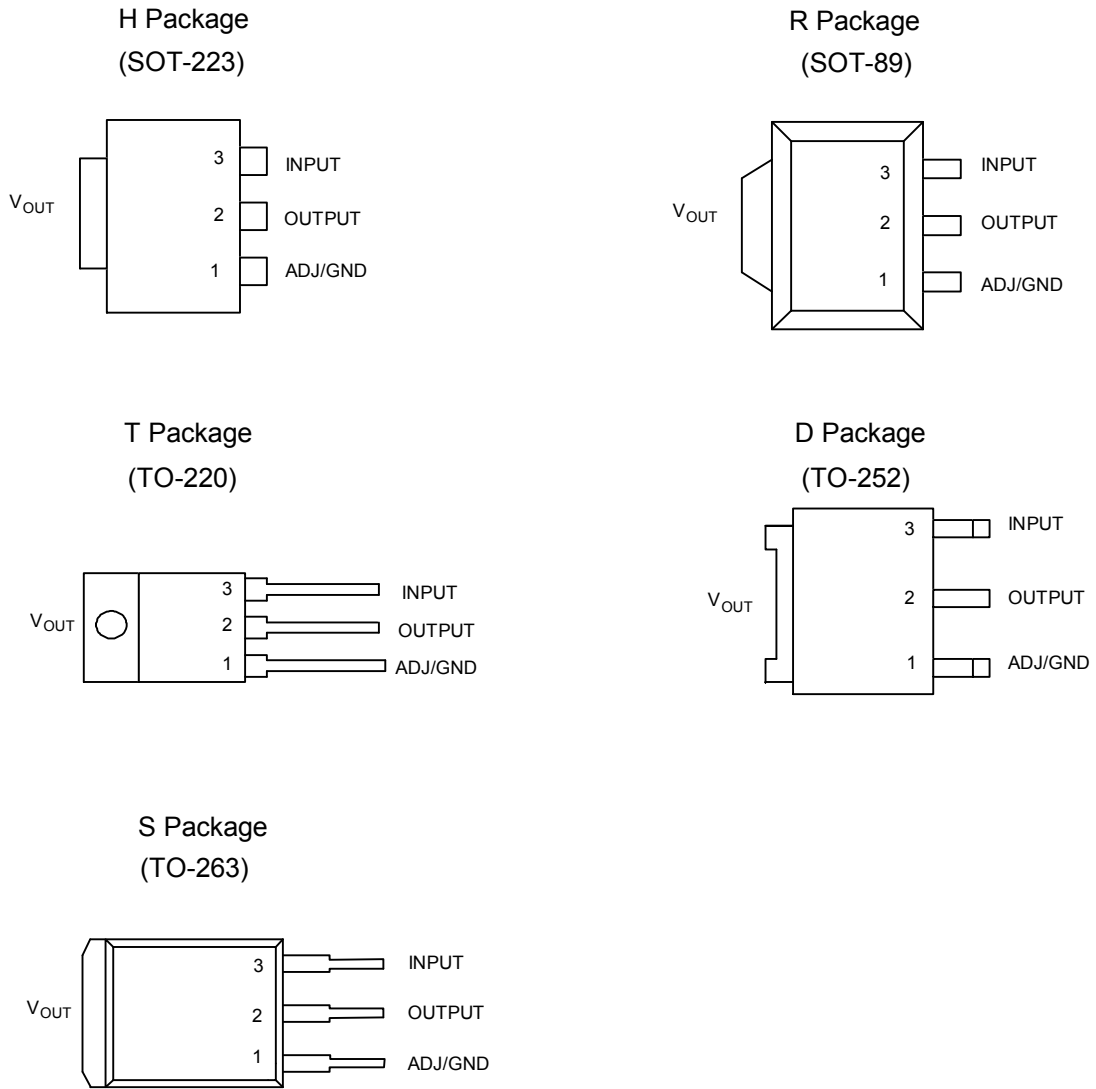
H Package
(SOT-223)

$V_{OUT}$
3 INPUT
2 OUTPUT
1 ADJ/GND

R Package
(SOT-89)

$V_{OUT}$
3 INPUT
2 OUTPUT
1 ADJ/GND

T Package
(TO-220)

$V_{OUT}$
3 INPUT
2 OUTPUT
1 ADJ/GND

D Package
(TO-252)

$V_{OUT}$
3 INPUT
2 OUTPUT
1 ADJ/GND

S Package
(TO-263)

$V_{OUT}$
3 INPUT
2 OUTPUT
1 ADJ/GND